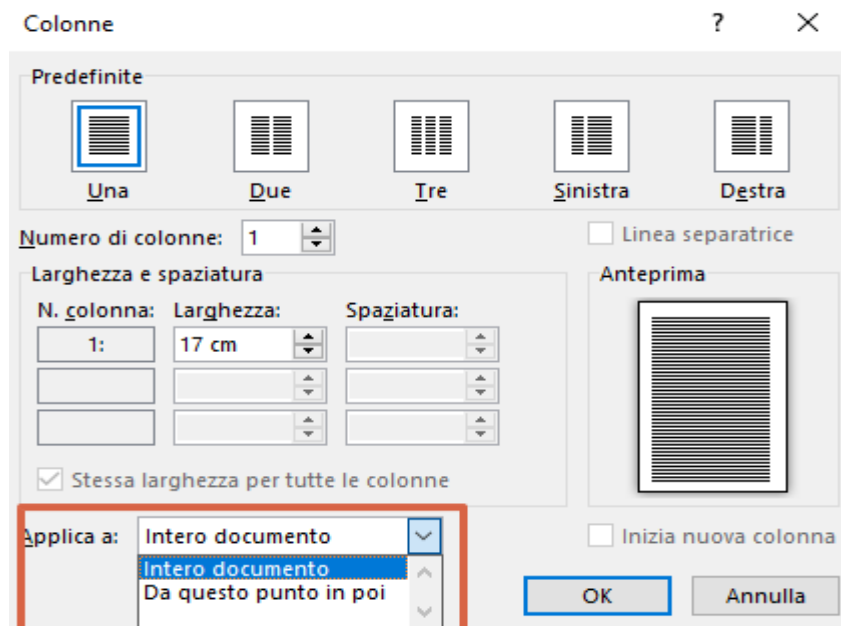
Colonne

?

Predefinite

Una

Due

Tre

Sinistra

Destra

Numero di colonne: 1

Linea separatrice

Larghezza e spaziatura

N. colonna: Larghezza: Spaziatura:

1: 17 cm

Stessa larghezza per tutte le colonne

Anteprima

Applica a: Intero documento

Intero documento
Da questo punto in poi

Inizia nuova colonna

OK

Annulla